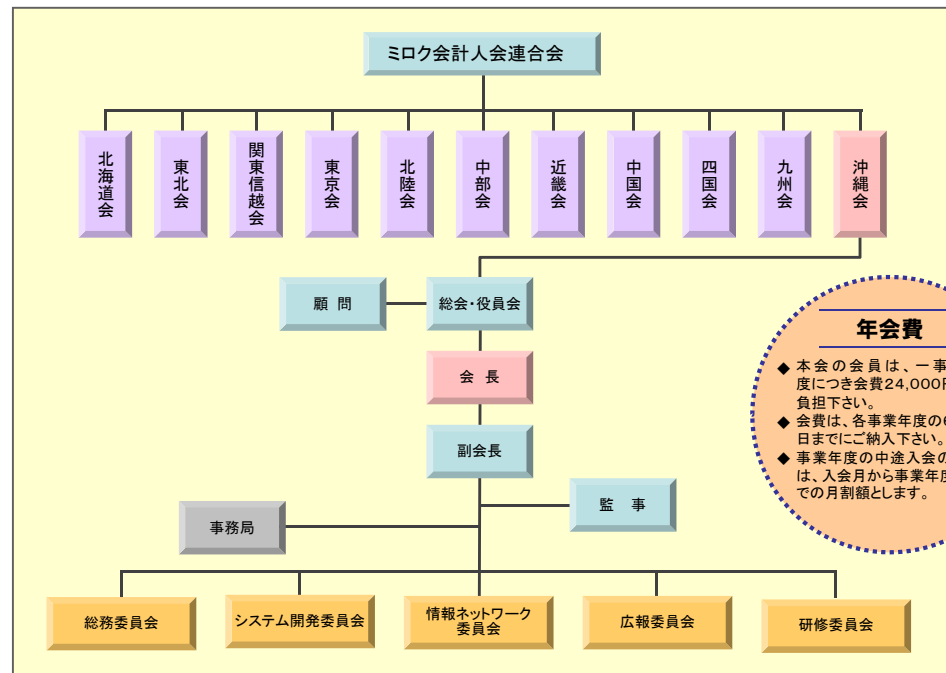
ミロク会計人会連合会

北海道会

東北会

関東信越会

東京会

北陸会

中部会

近畿会

中国会

四国会

九州会

沖縄会

顧 問

総会・役員会

会 長

副会長

監 事

事務局

総務委員会

システム開発委員会

情報ネットワーク委員会

広報委員会

研修委員会

年会費

◆ 本会の会員は、一事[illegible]度につき会費24,000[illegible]負担下さい。
◆ 会費は、各事業年度の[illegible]日までにご納入下さい。
◆ 事業年度の中途入会の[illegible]は、入会月から事業年度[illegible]での月割額とします。